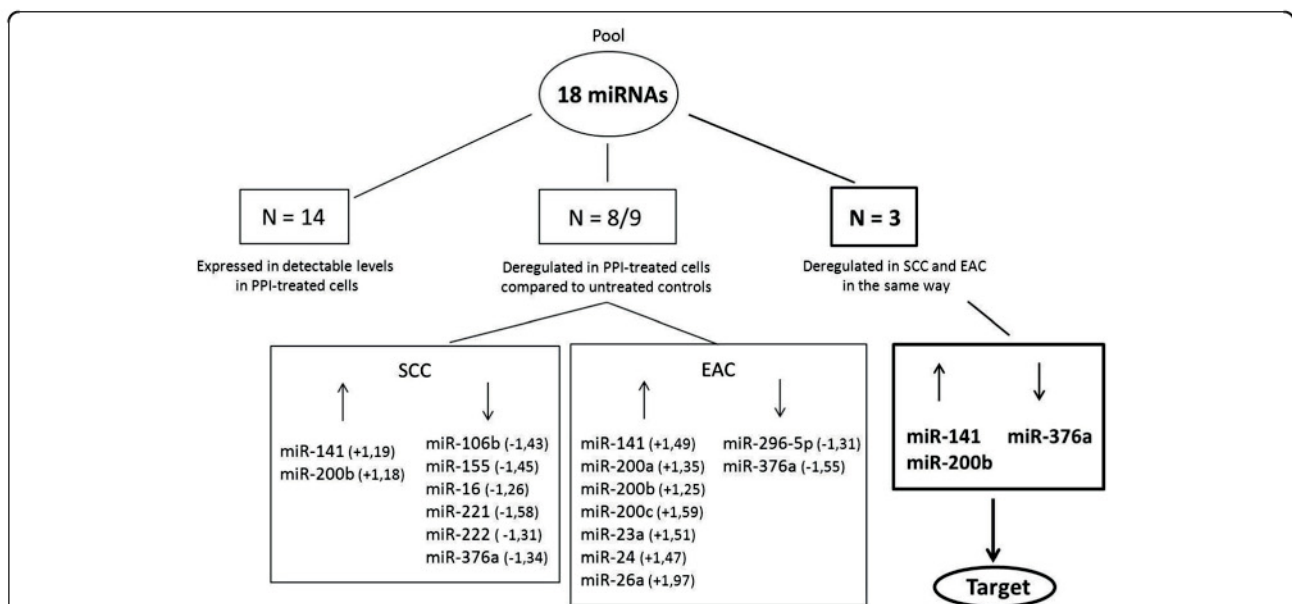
Pool

18 miRNAs

N = 14

Expressed in detectable levels in PPI-treated cells

N = 8/9

Deregulated in PPI-treated cells compared to untreated controls

N = 3

Deregulated in SCC and EAC in the same way

SCC

↑

miR-141 (+1,19)
miR-200b (+1,18)

↓

miR-106b (-1,43)
miR-155 (-1,45)
miR-16 (-1,26)
miR-221 (-1,58)
miR-222 ( -1,31)
miR-376a (-1,34)

EAC

↑

miR-141 (+1,49)
miR-200a (+1,35)
miR-200b (+1,25)
miR-200c (+1,59)
miR-23a (+1,51)
miR-24 (+1,47)
miR-26a (+1,97)

↓

miR-296-5p (-1,31)
miR-376a (-1,55)

↑

miR-141
miR-200b

↓

miR-376a

Target